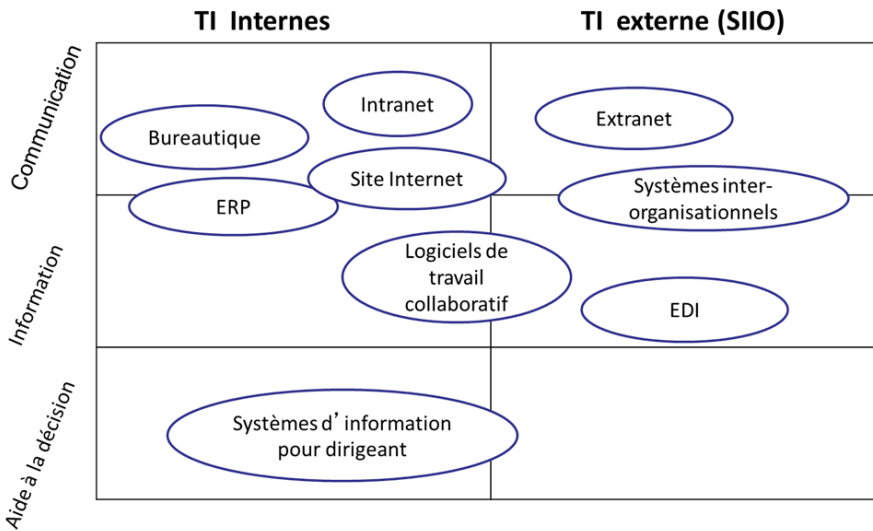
TI Internes

TI externe (SIIO)

Communication

Information

Aide à la décision

Intranet

Bureautique

Site Internet

ERP

Extranet

Systèmes inter-organisationnels

Logiciels de travail collaboratif

EDI

Systèmes d’information pour dirigeant